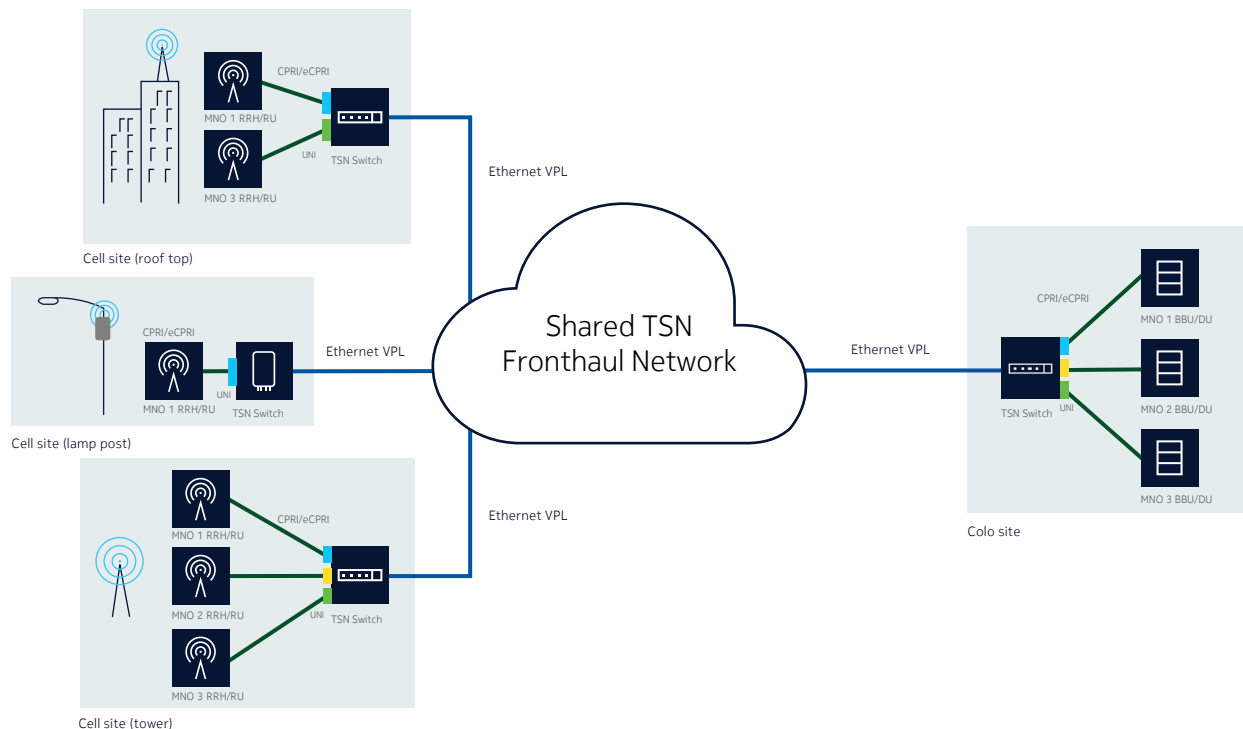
CPRI/eCPRI
MNO 1 RRH/RU
UNI
TSN Switch
MNO 3 RRH/RU
Cell site (roof top)

Ethernet VPL

CPRI/eCPRI
UNI
MNO 1 RRH/RU
TSN Switch
Cell site (lamp post)

Ethernet VPL

Shared TSN
Fronthaul Network

Ethernet VPL

MNO 1 RRH/RU
CPRI/eCPRI
MNO 2 RRH/RU
UNI
TSN Switch
MNO 3 RRH/RU
Cell site (tower)

Ethernet VPL

CPRI/eCPRI
MNO 1 BBU/DU
TSN Switch
UNI
MNO 2 BBU/DU
MNO 3 BBU/DU
Colo site